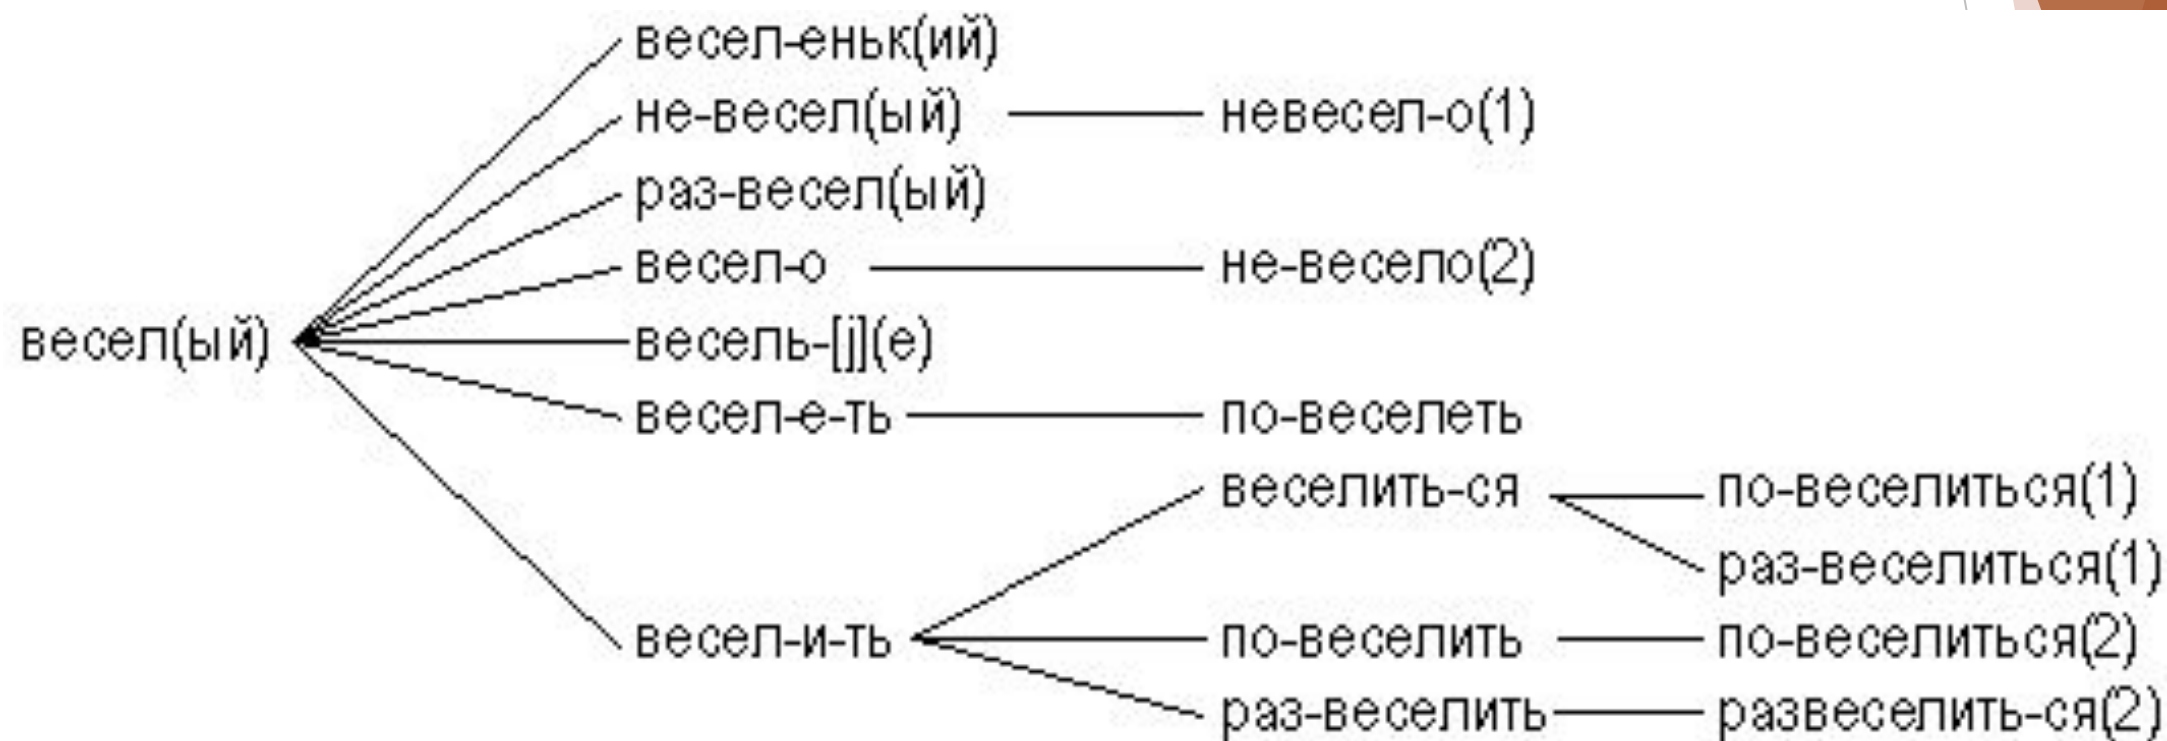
весел(ый)

весел-еньк(ий)
не-весел(ый)
раз-весел(ый)
весел-о
весель-[j](е)
весел-е-ть
весел-и-ть

невесел-о(1)
не-весело(2)
по-веселеть
веселить-ся
по-веселить
раз-веселить

по-веселиться(1)
раз-веселиться(1)
по-веселиться(2)
развеселить-ся(2)